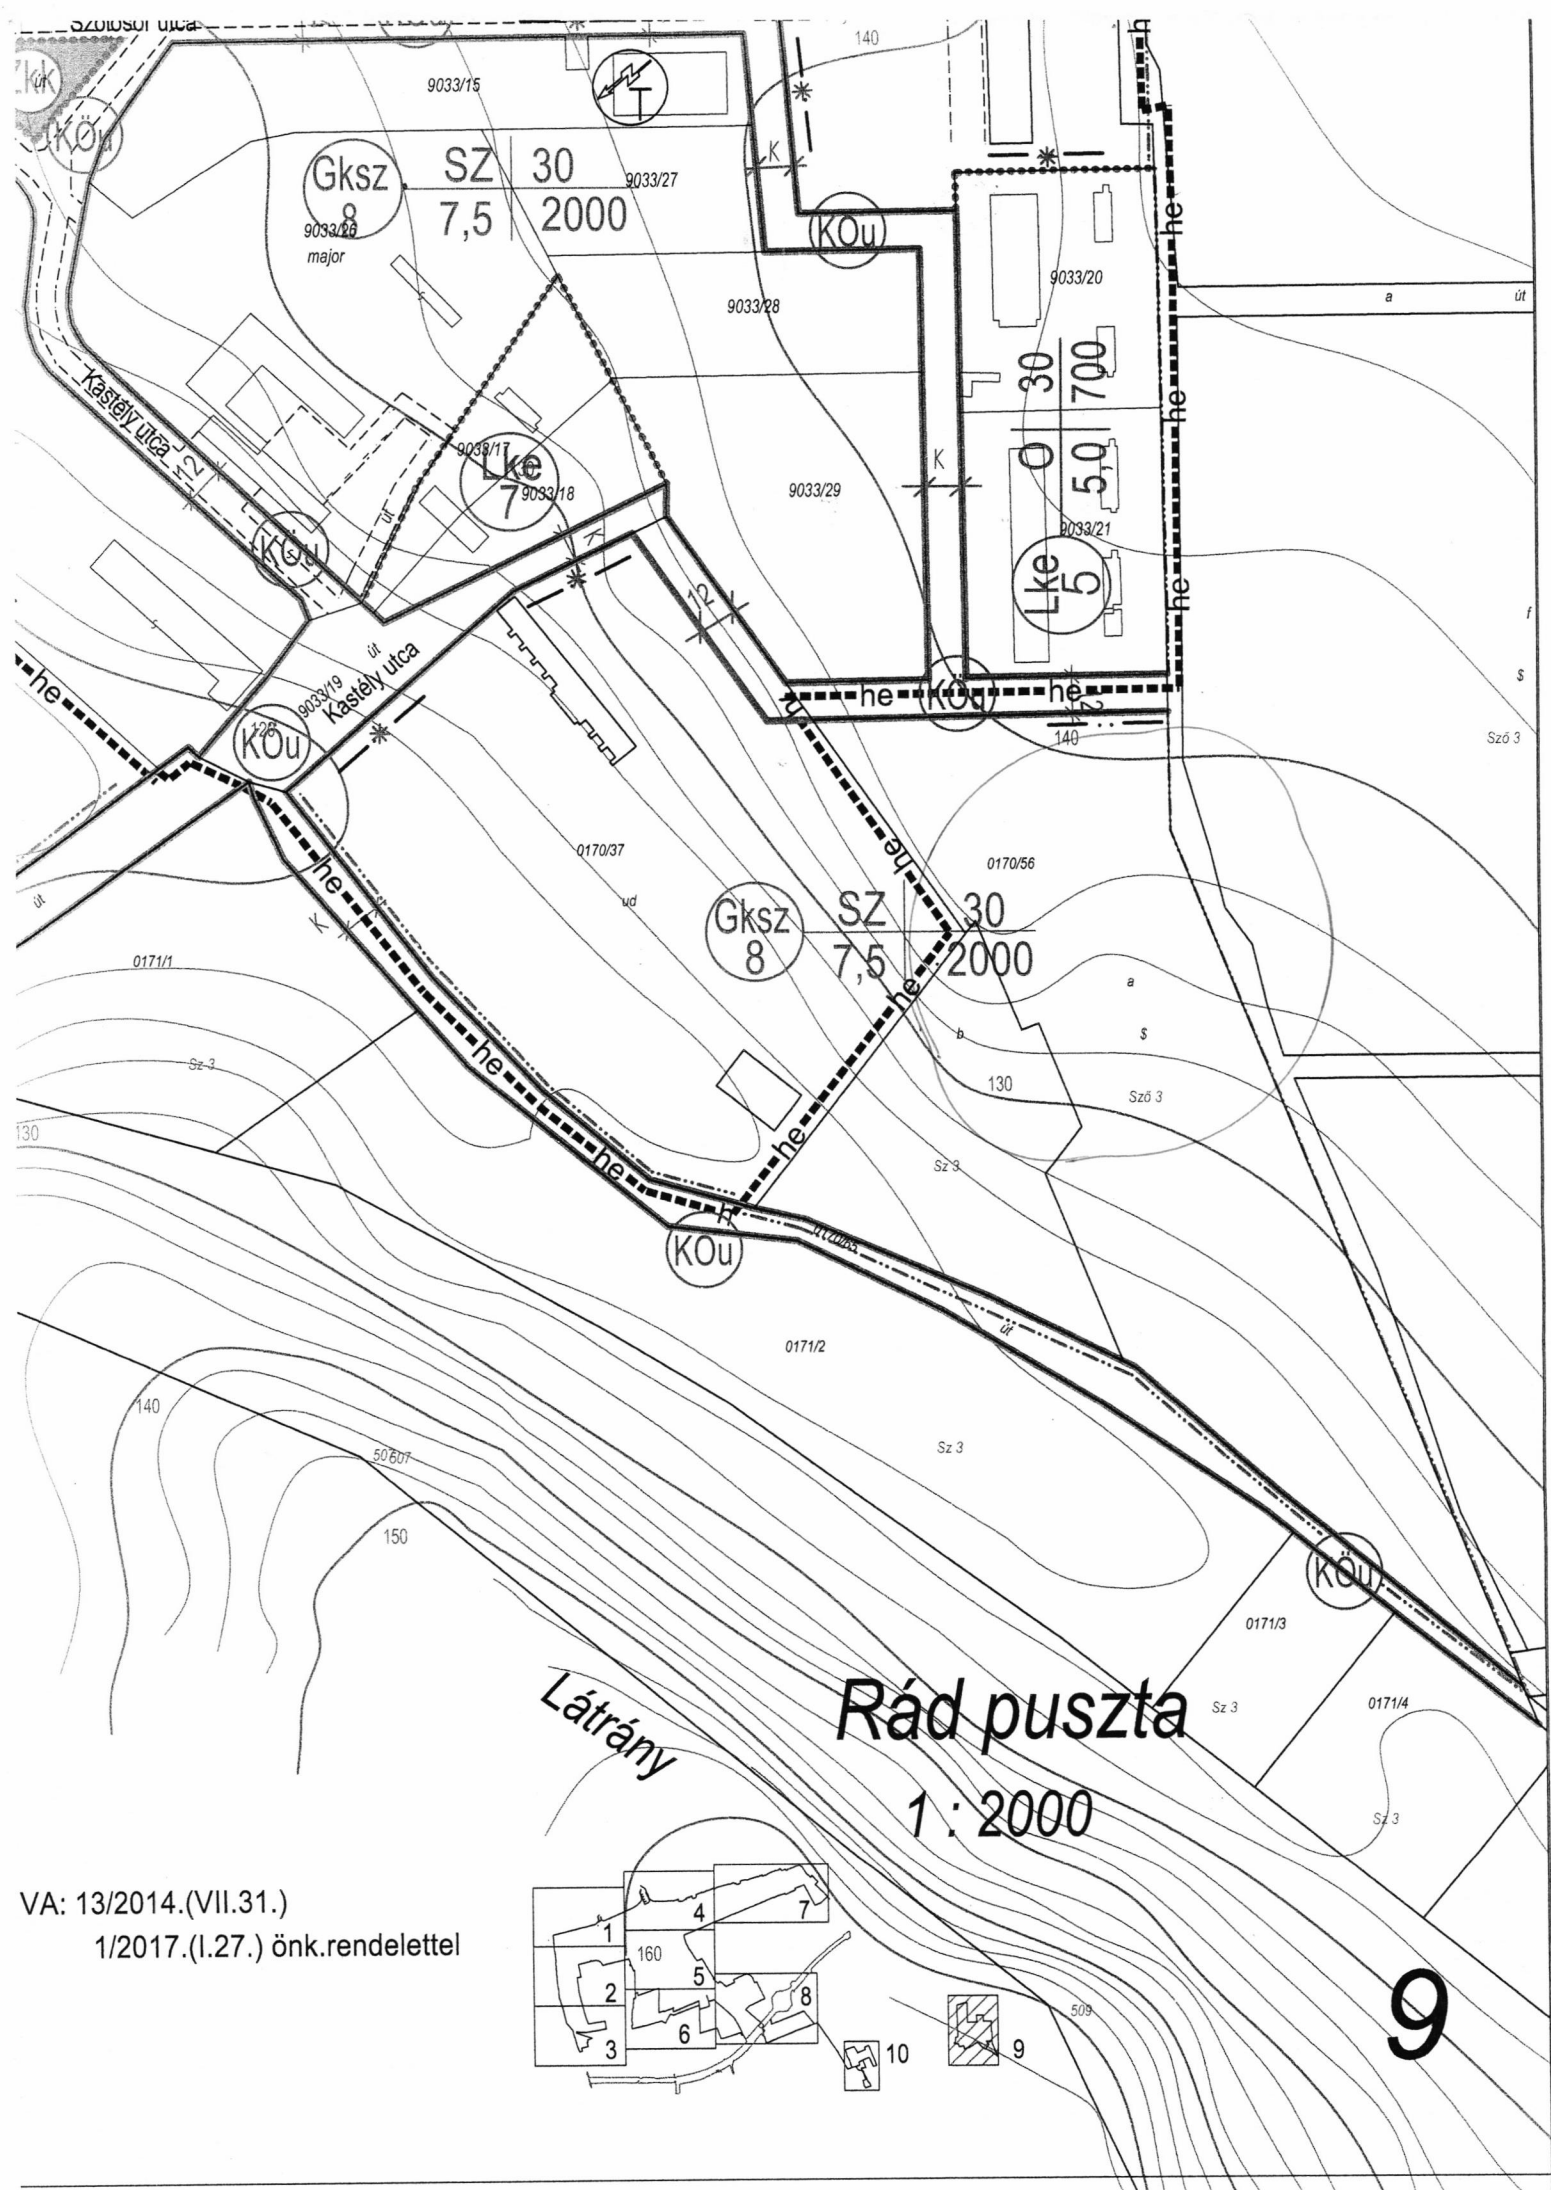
Szőlősor utca
Zkk
út
KÖu
140
9033/15
Gksz 8
SZ 30
7,5 2000
9033/27
9033/26
major
K
KÖu
he
9033/20
a
út
9033/28
Kastély utca
12
9033/17
Lke 7
9033/18
út
O 30
5,0 700
K
9033/29
9033/21
Lke 5
KÖu
K
12
út
9033/19
Kastély utca
128
KÖu
he
KÖu
he
140
f
$
Sző 3
0170/37
ud
0170/56
Gksz 8
SZ 30
7,5 2000
út
K
0171/1
a
$
b
Sz 3
130
Sző 3
130
Sz 3
KÖu
út
0171/2
140
50 607
Sz 3
150
KÖu
0171/3
Látrány
Rád puszta
Sz 3
0171/4
1 : 2000
Sz 3
VA: 13/2014.(VII.31.)
1/2017.(I.27.) önk.rendelettel
1
4
7
160
2
5
8
3
6
10
9
509
9